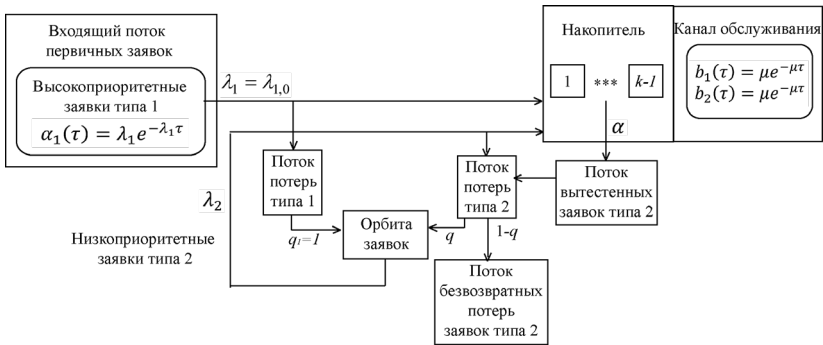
Входящий поток первичных заявок

Высокоприоритетные заявки типа 1

$\alpha_1(\tau) = \lambda_1 e^{-\lambda_1 \tau}$

$\lambda_1 = \lambda_{1,0}$

Накопитель

1 *** k-1

Канал обслуживания

$b_1(\tau) = \mu e^{-\mu\tau}$
$b_2(\tau) = \mu e^{-\mu\tau}$

$\alpha$

Поток потерь типа 1

Поток потерь типа 2

Поток вытестенных заявок типа 2

$\lambda_2$

Орбита заявок

$q_1$=1

$q$

1-$q$

Низкоприоритетные заявки типа 2

Поток безвозвратных потерь заявок типа 2